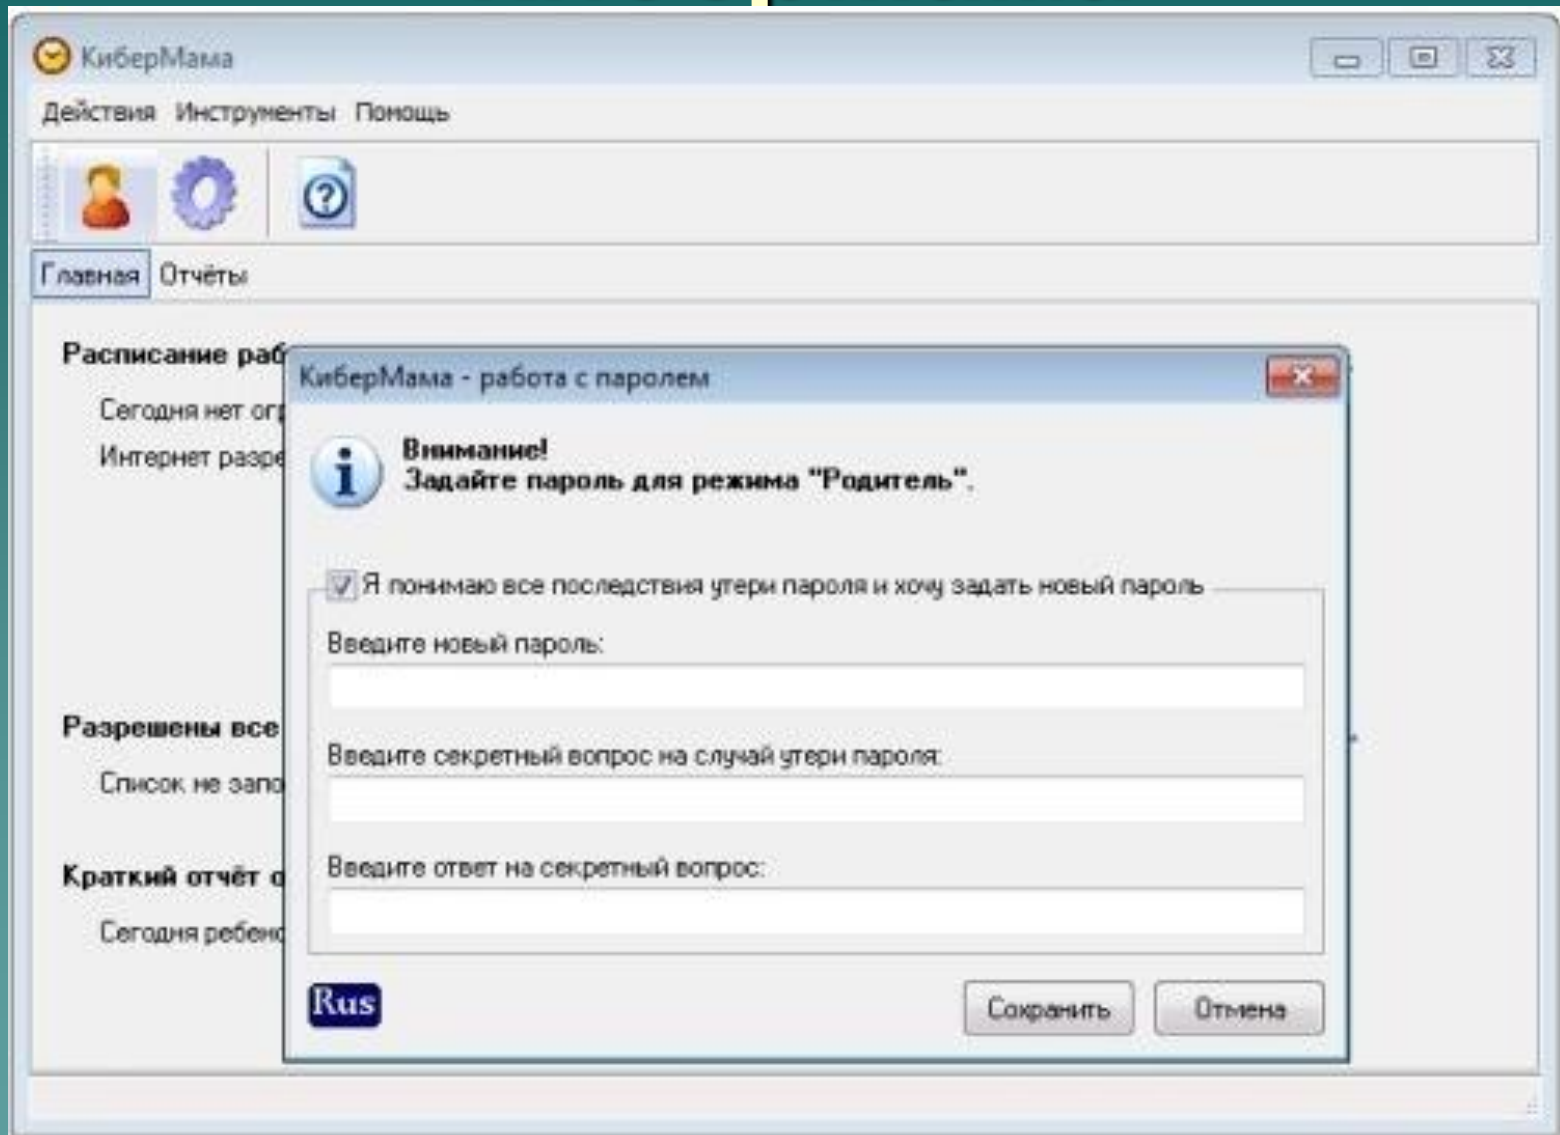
КиберМама

Действия Инструменты Помощь

Главная Отчёты

Расписание раб

Сегодня нет ог

Интернет разре

Разрешены все

Список не запо

Краткий отчёт о

Сегодня ребен

КиберМама - работа с паролем

Внимание!
Задайте пароль для режима "Родитель".

Я понимаю все последствия утери пароля и хочу задать новый пароль

Введите новый пароль:

Введите секретный вопрос на случай утери пароля:

Введите ответ на секретный вопрос:

Rus

Сохранить Отмена